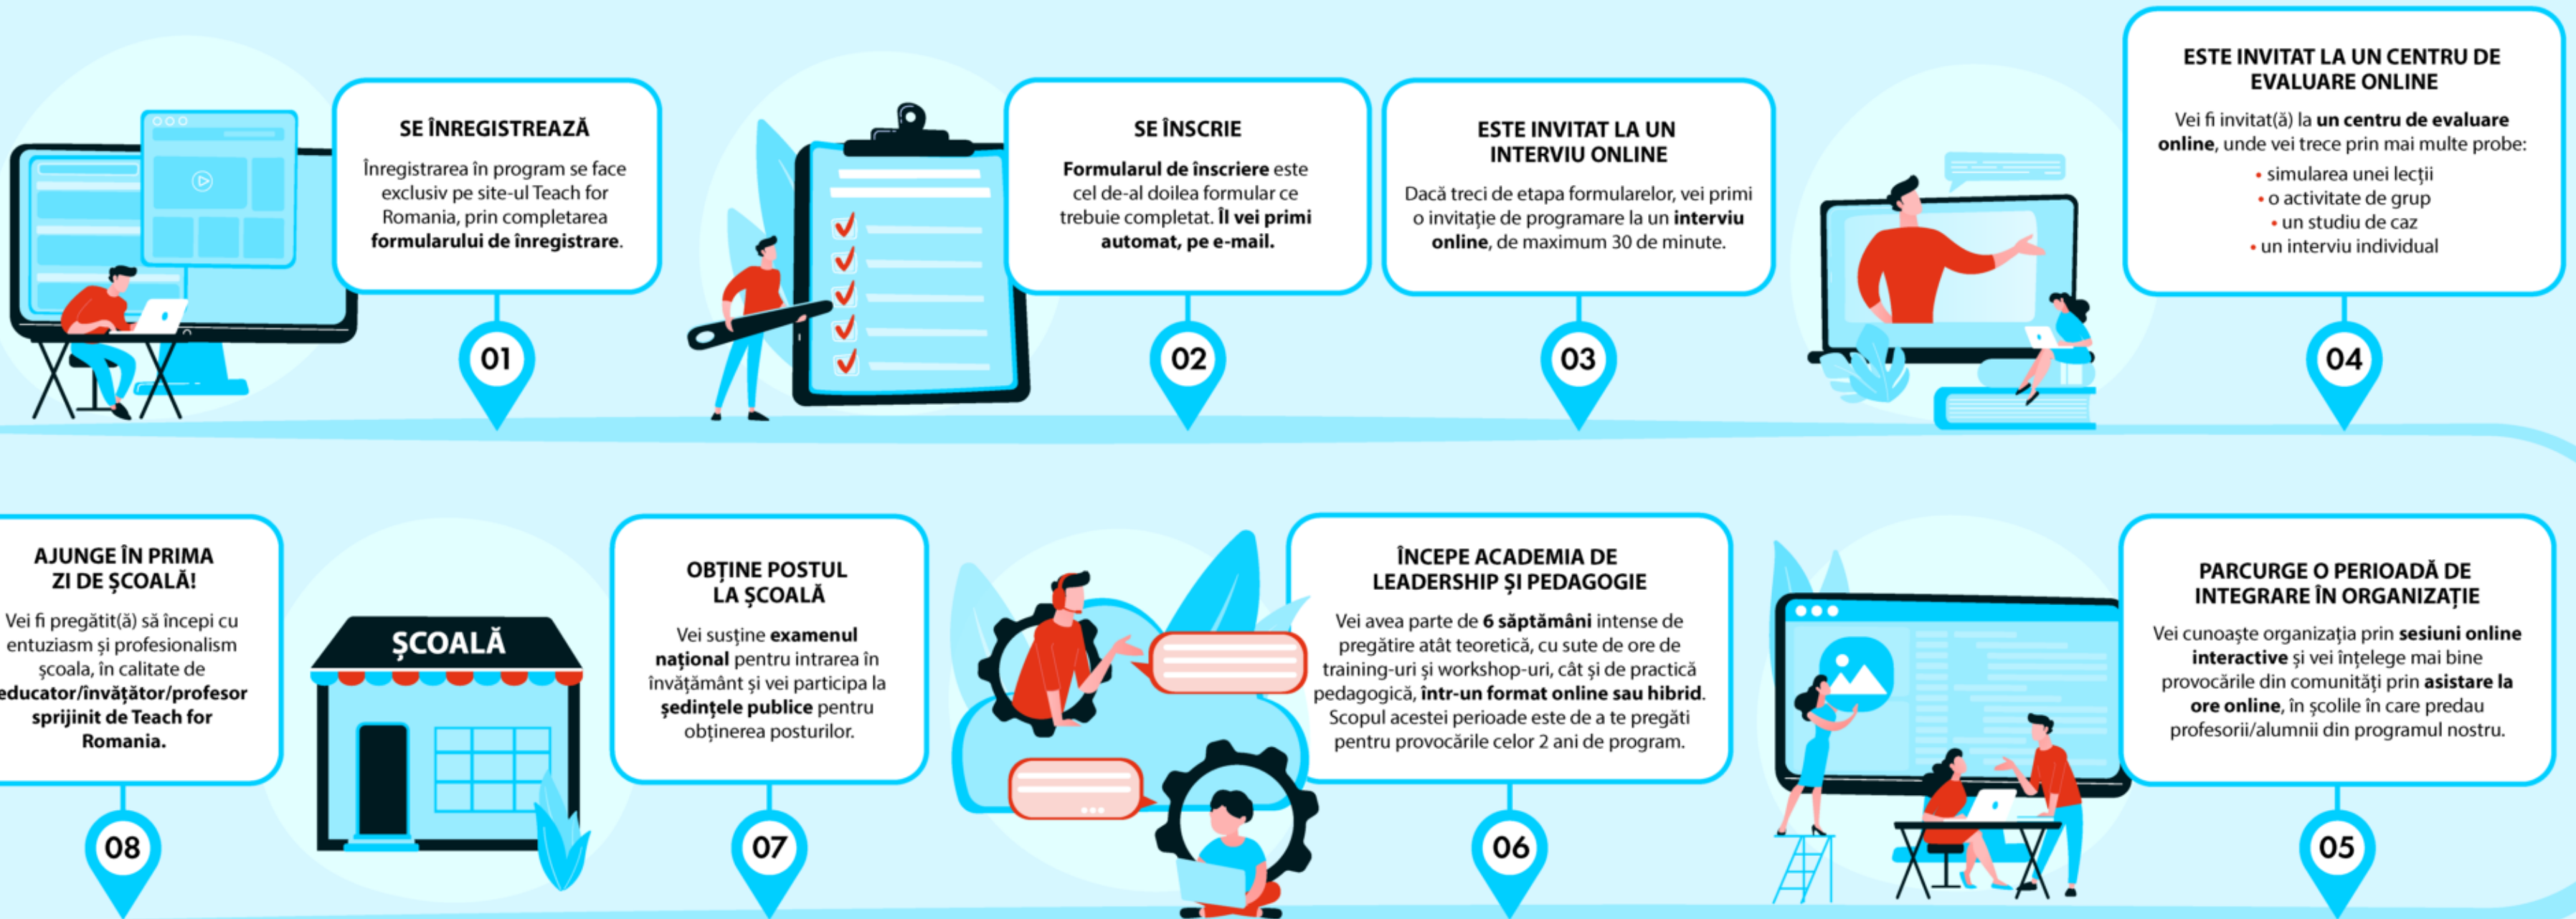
SE ÎNREGISTREAZĂ

Înregistrarea în program se face exclusiv pe site-ul Teach for Romania, prin completarea **formularului de înregistrare**.

01

SE ÎNSCRIE

**Formularul de înscriere** este cel de-al doilea formular ce trebuie completat. **Îl vei primi automat, pe e-mail.**

02

ESTE INVITAT LA UN INTERVIU ONLINE

Dacă treci de etapa formularelor, vei primi o invitație de programare la un **interviu online**, de maximum 30 de minute.

03

ESTE INVITAT LA UN CENTRU DE EVALUARE ONLINE

Vei fi invitat(ă) la **un centru de evaluare online**, unde vei trece prin mai multe probe:
• simularea unei lecții
• o activitate de grup
• un studiu de caz
• un interviu individual

04

AJUNGE ÎN PRIMA ZI DE ȘCOALĂ!

Vei fi pregătit(ă) să începi cu entuziasm și profesionalism școala, în calitate de **educator/învățător/profesor sprijinit de Teach for Romania.**

08

ȘCOALĂ

OBȚINE POSTUL LA ȘCOALĂ

Vei susține **examenul național** pentru intrarea în învățământ și vei participa la **ședințele publice** pentru obținerea posturilor.

07

ÎNCEPE ACADEMIA DE LEADERSHIP ȘI PEDAGOGIE

Vei avea parte de **6 săptămâni** intense de pregătire atât teoretică, cu sute de ore de training-uri și workshop-uri, cât și de practică pedagogică, **într-un format online sau hibrid**. Scopul acestei perioade este de a te pregăti pentru provocările celor 2 ani de program.

06

PARCURGE O PERIOADĂ DE INTEGRARE ÎN ORGANIZAȚIE

Vei cunoaște organizația prin **sesiuni online interactive** și vei înțelege mai bine provocările din comunități prin **asistare la ore online**, în școlile în care predau profesorii/alumnii din programul nostru.

05